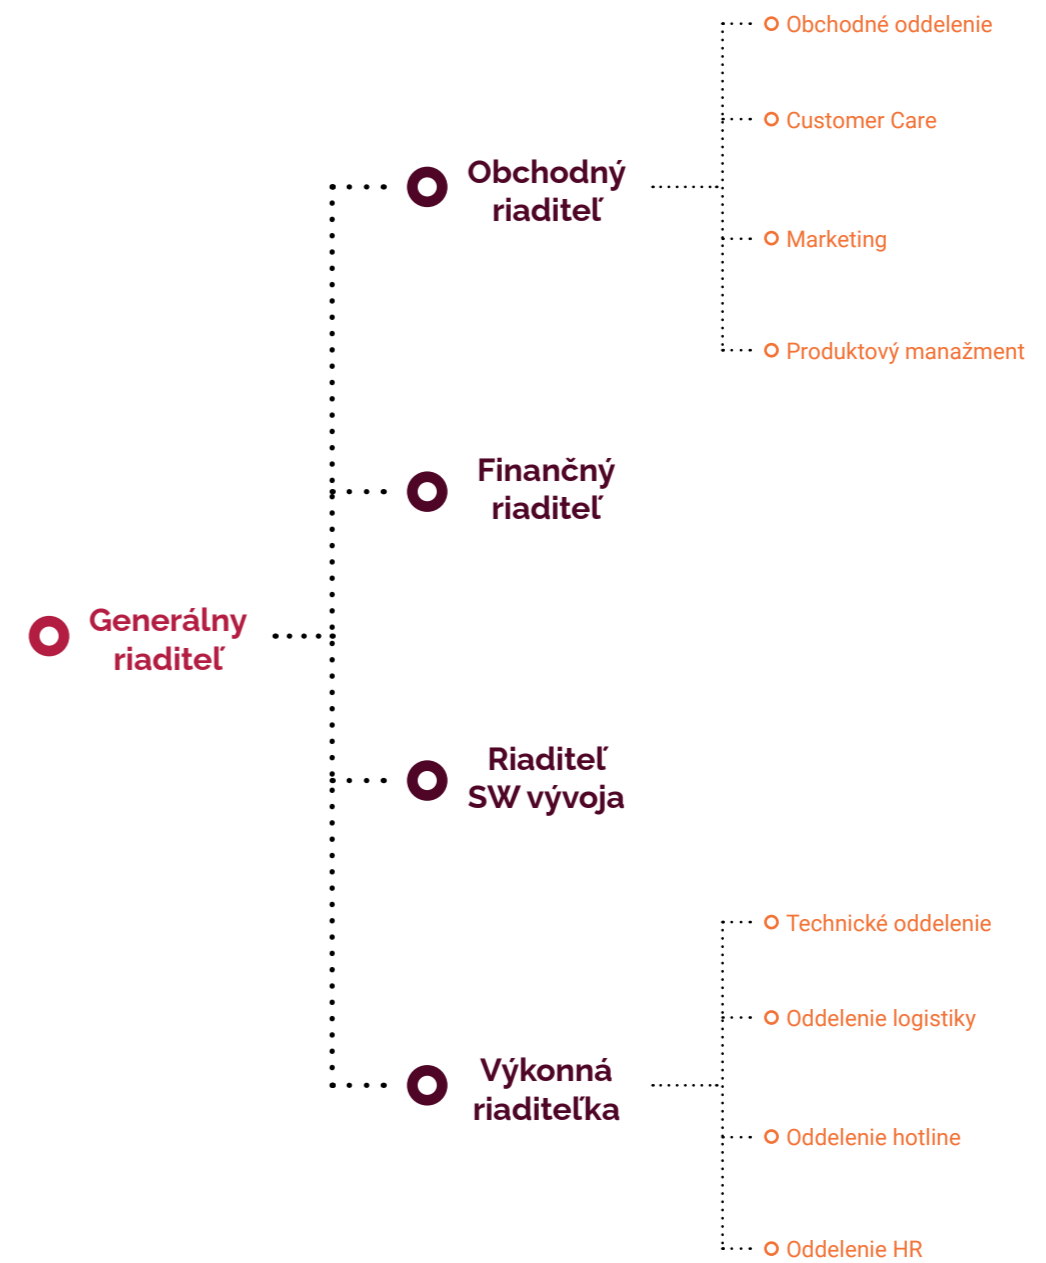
Generálny riaditeľ

Obchodný riaditeľ

Obchodné oddelenie

Customer Care

Marketing

Produktový manažment

Finančný riaditeľ

Riaditeľ SW vývoja

Výkonná riaditeľka

Technické oddelenie

Oddelenie logistiky

Oddelenie hotline

Oddelenie HR